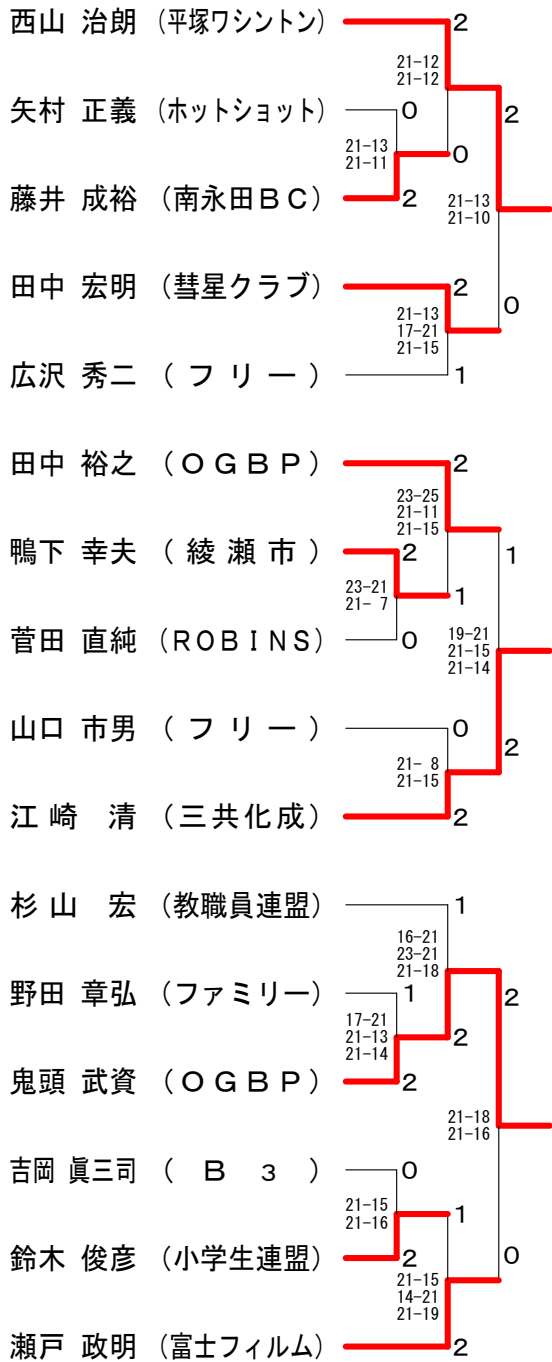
西山 治朗 （平塚ワシントン）
矢村 正義 （ホットショット）
藤井 成裕 （南永田ＢＣ）
田中 宏明 （彗星クラブ）
広沢 秀二 （ フリー ）
田中 裕之 （ＯＧＢＰ）
鴨下 幸夫 （ 綾 瀬 市 ）
菅田 直純 （ＲＯＢＩＮＳ）
山口 市男 （ フリー ）
江崎 清 （三共化成）
杉山 宏 （教職員連盟）
野田 章弘 （ファミリー）
鬼頭 武資 （ＯＧＢＰ）
吉岡 眞三司 （ Ｂ ３ ）
鈴木 俊彦 （小学生連盟）
瀬戸 政明 （富士フィルム）

2
21-12
21-12
2
0
21-13
21-11
0
2
21-13
21-10
2
0
21-13
17-21
21-15
1
2
23-25
21-11
21-15
1
2
23-21
21- 7
1
0
19-21
21-15
21-14
0
2
21- 8
21-15
2
1
16-21
23-21
21-18
2
1
17-21
21-13
21-14
2
2
21-18
21-16
0
21-15
21-16
1
2
0
21-15
14-21
21-19
2